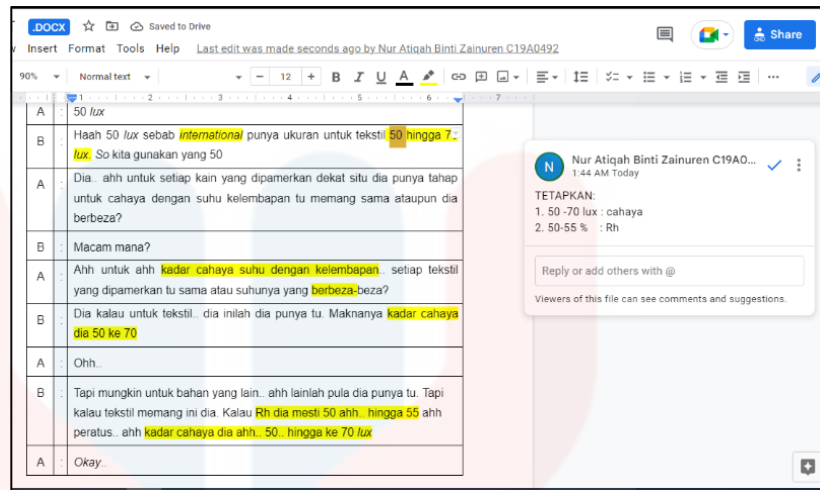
.DOCX ☆ Saved to Drive

Insert Format Tools Help Last edit was made seconds ago by Nur Atiqah Binti Zainuren C19A0492

Share

90% Normal text 12 B I U A

| A | : | 50 *lux* |
|---|---|---|
| B | : | Haah 50 *lux* sebab *international* punya ukuran untuk tekstil 50 hingga 7. *lux*. *So* kita gunakan yang 50 |
| A | : | Dia.. ahh untuk setiap kain yang dipamerkan dekat situ dia punya tahap untuk cahaya dengan suhu kelembapan tu memang sama ataupun dia berbeza? |
| B | : | Macam mana? |
| A | : | Ahh untuk ahh kadar cahaya suhu dengan kelembapan.. setiap tekstil yang dipamerkan tu sama atau suhunya yang berbeza-beza? |
| B | : | Dia kalau untuk tekstil.. dia inilah dia punya tu. Maknanya kadar cahaya dia 50 ke 70 |
| A | : | Ohh.. |
| B | : | Tapi mungkin untuk bahan yang lain.. ahh lainlah pula dia punya tu. Tapi kalau tekstil memang ini dia. Kalau Rh dia mesti 50 ahh.. hingga 55 ahh peratus.. ahh kadar cahaya dia ahh.. 50.. hingga ke 70 *lux* |
| A | : | *Okay*.. |

N Nur Atiqah Binti Zainuren C19A0...
1:44 AM Today

TETAPKAN:
1. 50 -70 lux : cahaya
2. 50-55 % : Rh

Reply or add others with @

Viewers of this file can see comments and suggestions.